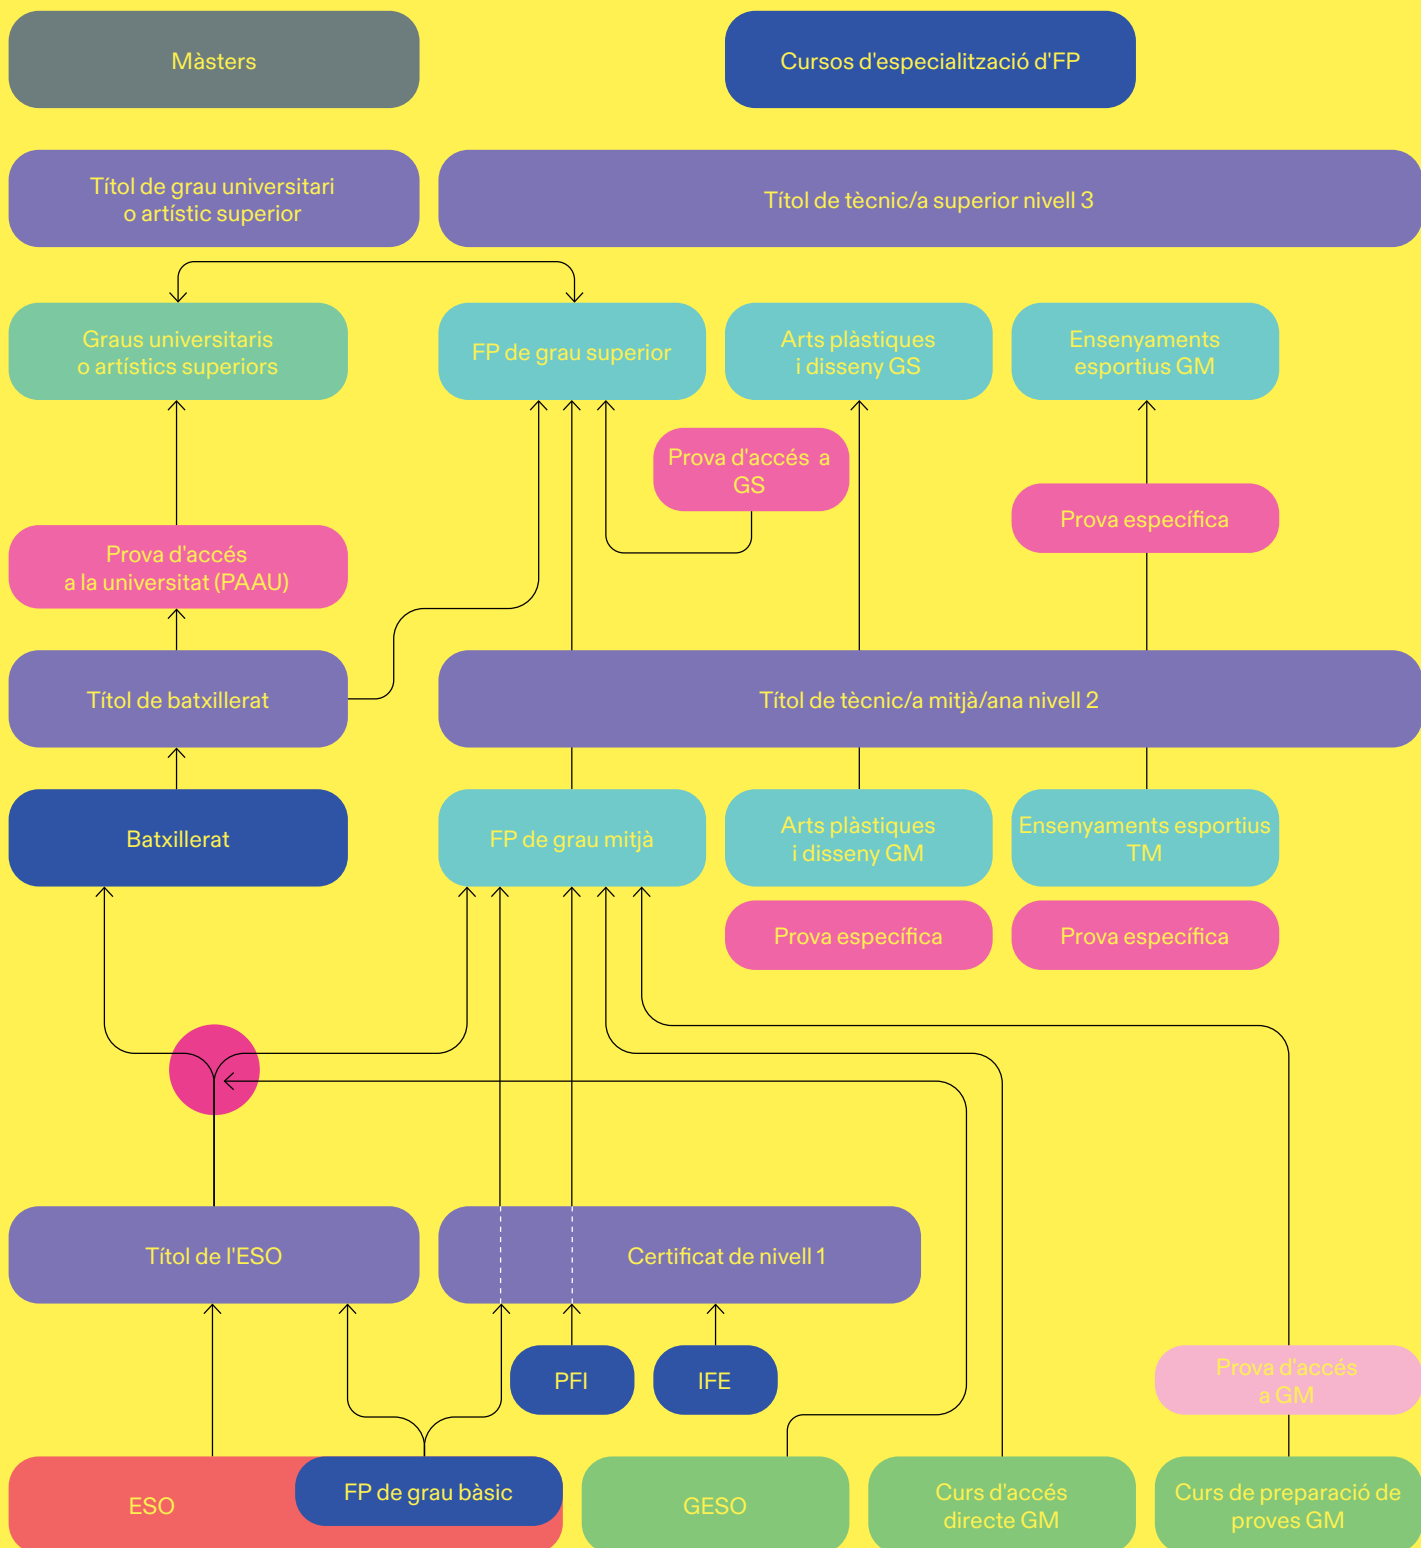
Màsters

Cursos d'especialització d'FP

Títol de grau universitari o artístic superior

Títol de tècnic/a superior nivell 3

Graus universitaris o artístics superiors

FP de grau superior

Arts plàstiques i disseny GS

Ensenyaments esportius GM

Prova d'accés a GS

Prova específica

Prova d'accés a la universitat (PAAU)

Títol de batxillerat

Títol de tècnic/a mitjà/ana nivell 2

Batxillerat

FP de grau mitjà

Arts plàstiques i disseny GM

Ensenyaments esportius TM

Prova específica

Prova específica

Títol de l'ESO

Certificat de nivell 1

PFI

IFE

Prova d'accés a GM

ESO

FP de grau bàsic

GESO

Curs d'accés directe GM

Curs de preparació de proves GM